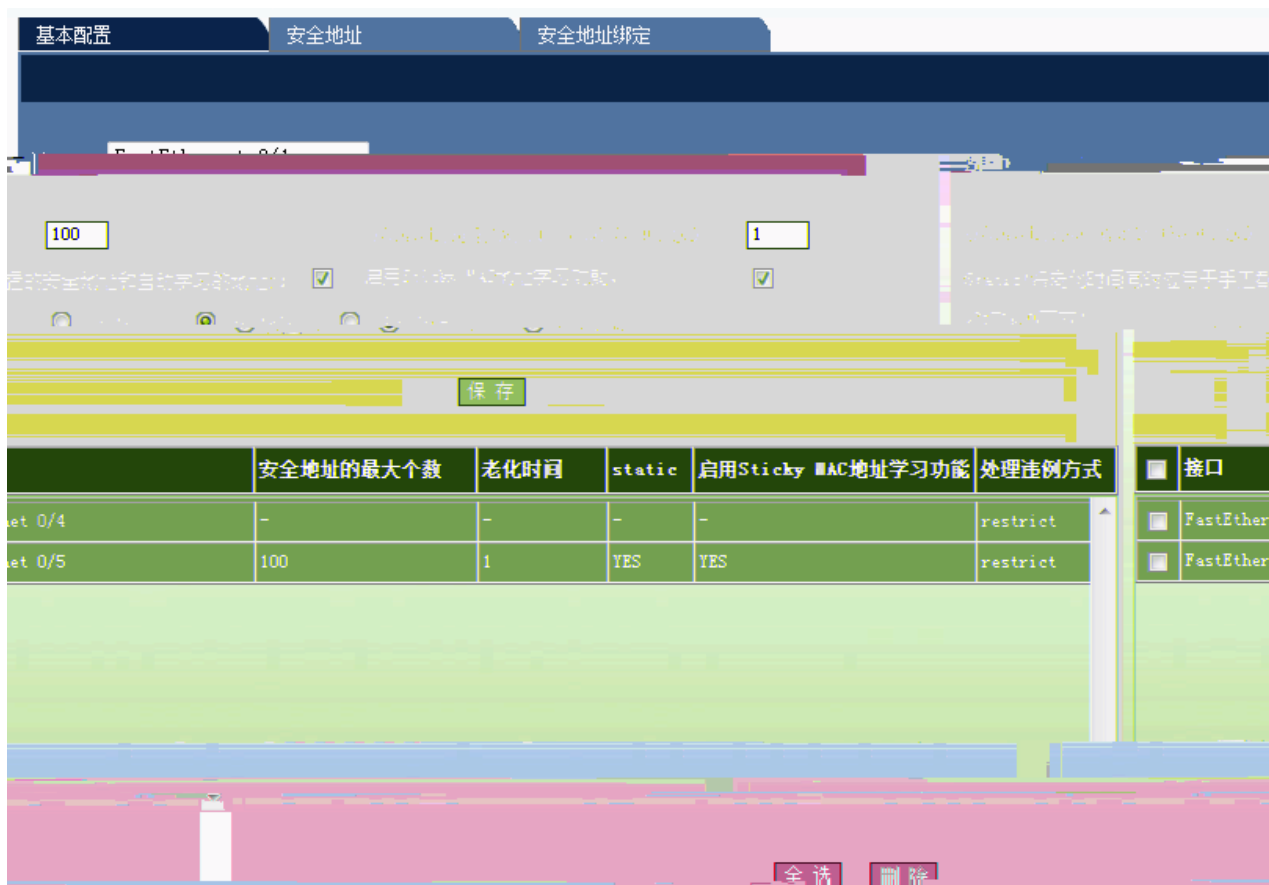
基本配置 安全地址 安全地址绑定

100

1

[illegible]

保 存

| | 安全地址的最大个数 | 老化时间 | static | 启用Sticky MAC地址学习功能 | 处理违例方式 |
|---|---|---|---|---|---|
| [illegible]et 0/4 | - | - | - | - | restrict |
| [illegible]et 0/5 | 100 | 1 | YES | YES | restrict |

| | 接口 |
|---|---|
| | FastEther |
| | FastEther |

全 选 删 除